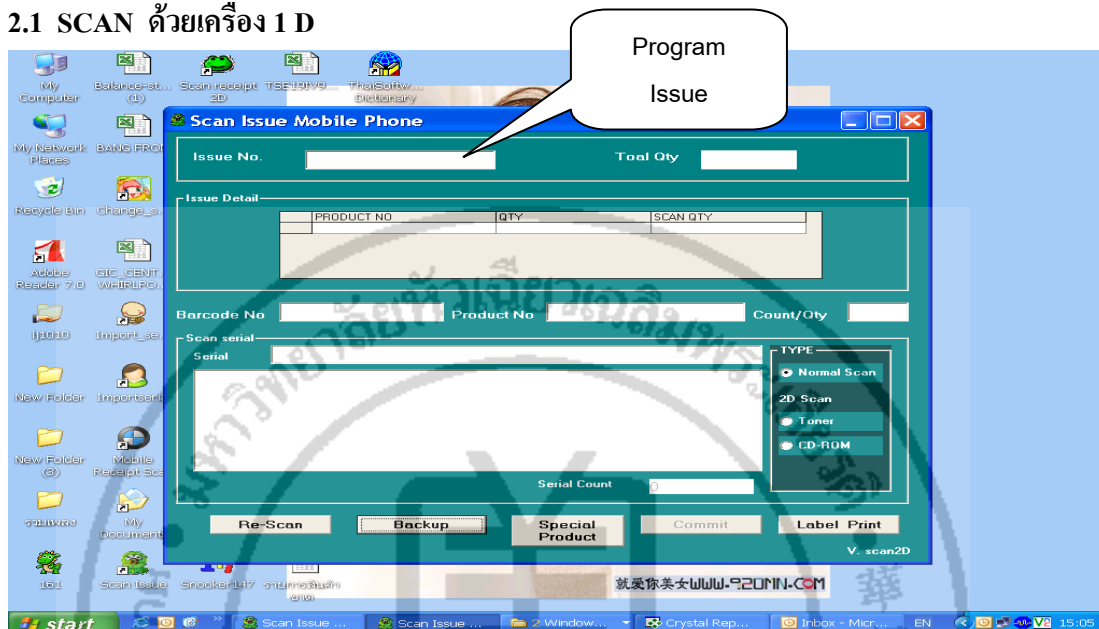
2.1 SCAN ด้วยเครื่อง 1 D

Program Issue

My Computer
Balance-st... (1)
Scan receipt 2D
TSE19YY0...
ThaiSoftw... Dictionary
My Network Places
BANG FRO
Recycle Bin
Change_s
Adobe Reader 7.0
GIC_CENT... WHIRLPO...
lj1010
Import_se
New Folder
Importser
New Folder (3)
Mobile Receipt Sca
รวมเพลง
My Document
161
Scan Issue
Snooker147
รายการสินค้า ค้าง

Scan Issue Mobile Phone

Issue No.
Toal Qty

Issue Detail

| | PRODUCT NO | QTY | SCAN QTY |
|---|---|---|---|
| | | | |

Barcode No
Product No
Count/Qty

Scan serial
Serial

TYPE
Normal Scan
2D Scan
Toner
CD-ROM

Serial Count 0

Re-Scan
Backup
Special Product
Commit
Label Print

V. scan2D

就爱你美女WWW.920MN.COM

start
Scan Issue ...
Scan Issue ...
2 Window...
Crystal Rep...
Inbox - Micr...
EN
15:05